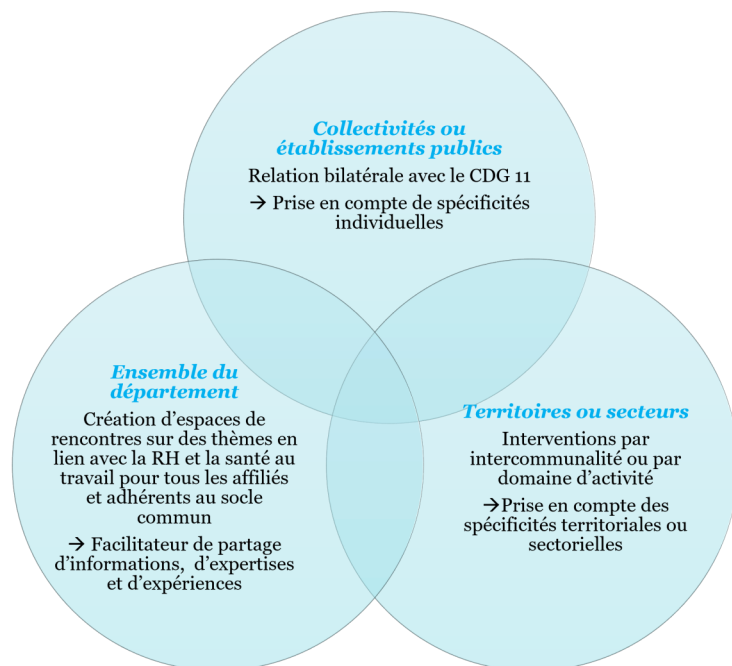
Collectivités ou établissements publics

Relation bilatérale avec le CDG 11

→ Prise en compte de spécificités individuelles

Ensemble du département

Création d'espaces de rencontres sur des thèmes en lien avec la RH et la santé au travail pour tous les affiliés et adhérents au socle commun

→ Facilitateur de partage d'informations, d'expertises et d'expériences

Territoires ou secteurs

Interventions par intercommunalité ou par domaine d'activité

→Prise en compte des spécificités territoriales ou sectorielles